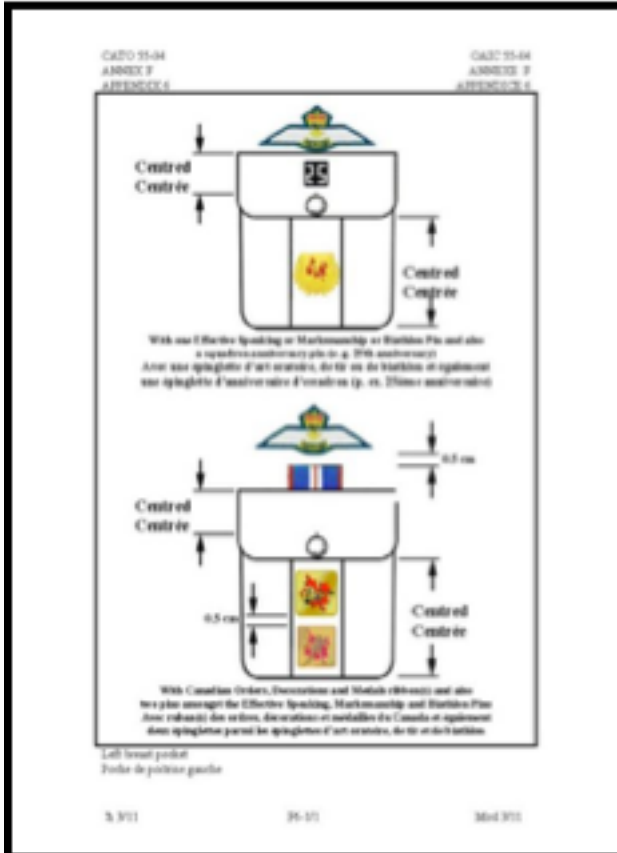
CATO 55-04
ANNEX F
APPENDIX 6

OAIC 55-04
ANNEXE F
APPENDICE 6

Centred
Centrée

Centred
Centrée

With one Effective Speaking or Marksmanship or Biathlon Pin and also a squadron anniversary pin (e.g. 25th anniversary)
Avec une épinglette d'art oratoire, de tir ou de biathlon et également une épinglette d'anniversaire d'escadron (p. ex. 25ième anniversaire)

0.5 cm

Centred
Centrée

0.5 cm

Centred
Centrée

With Canadian Orders, Decorations and Medals ribbon(s) and also two pins amongst the Effective Speaking, Marksmanship and Biathlon Pins
Avec ruban(s) des ordres, décorations et médailles du Canada et également deux épinglettes parmi les épinglettes d'art oratoire, de tir et de biathlon

Left breast pocket
Poche de poitrine gauche

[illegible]

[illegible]

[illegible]